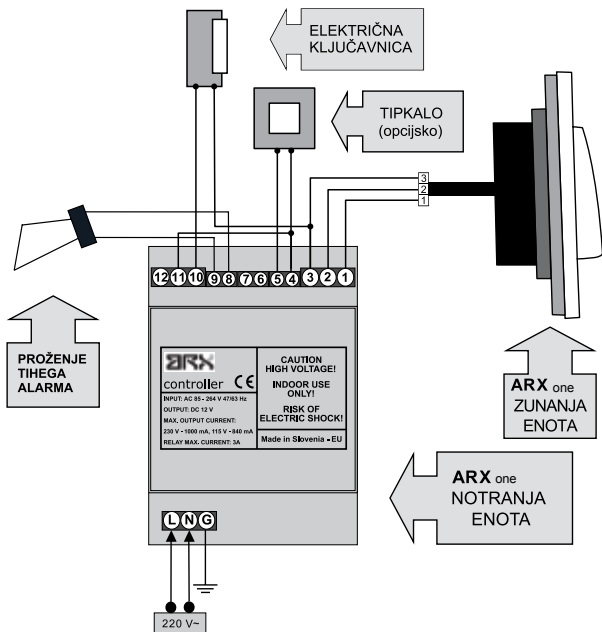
ELEKTRIČNA KLJUČAVNICA

TIPKALO (opcijsko)

3
2
1

12 11 10 9 8 7 6 5 4 3 2 1

PROŽENJE TIHEGA ALARMA

ARX controller CE
INPUT: AC 85 - 264 V 47/63 Hz
OUTPUT: DC 12 V
MAX. OUTPUT CURRENT:
230 V - 1000 mA, 115 V - 840 mA
RELAY MAX. CURRENT: 3A

CAUTION HIGH VOLTAGE!
INDOOR USE ONLY!
RISK OF ELECTRIC SHOCK!
Made in Slovenia - EU

ARX one ZUNANJA ENOTA

ARX one NOTRANJA ENOTA

L N G

220 V~